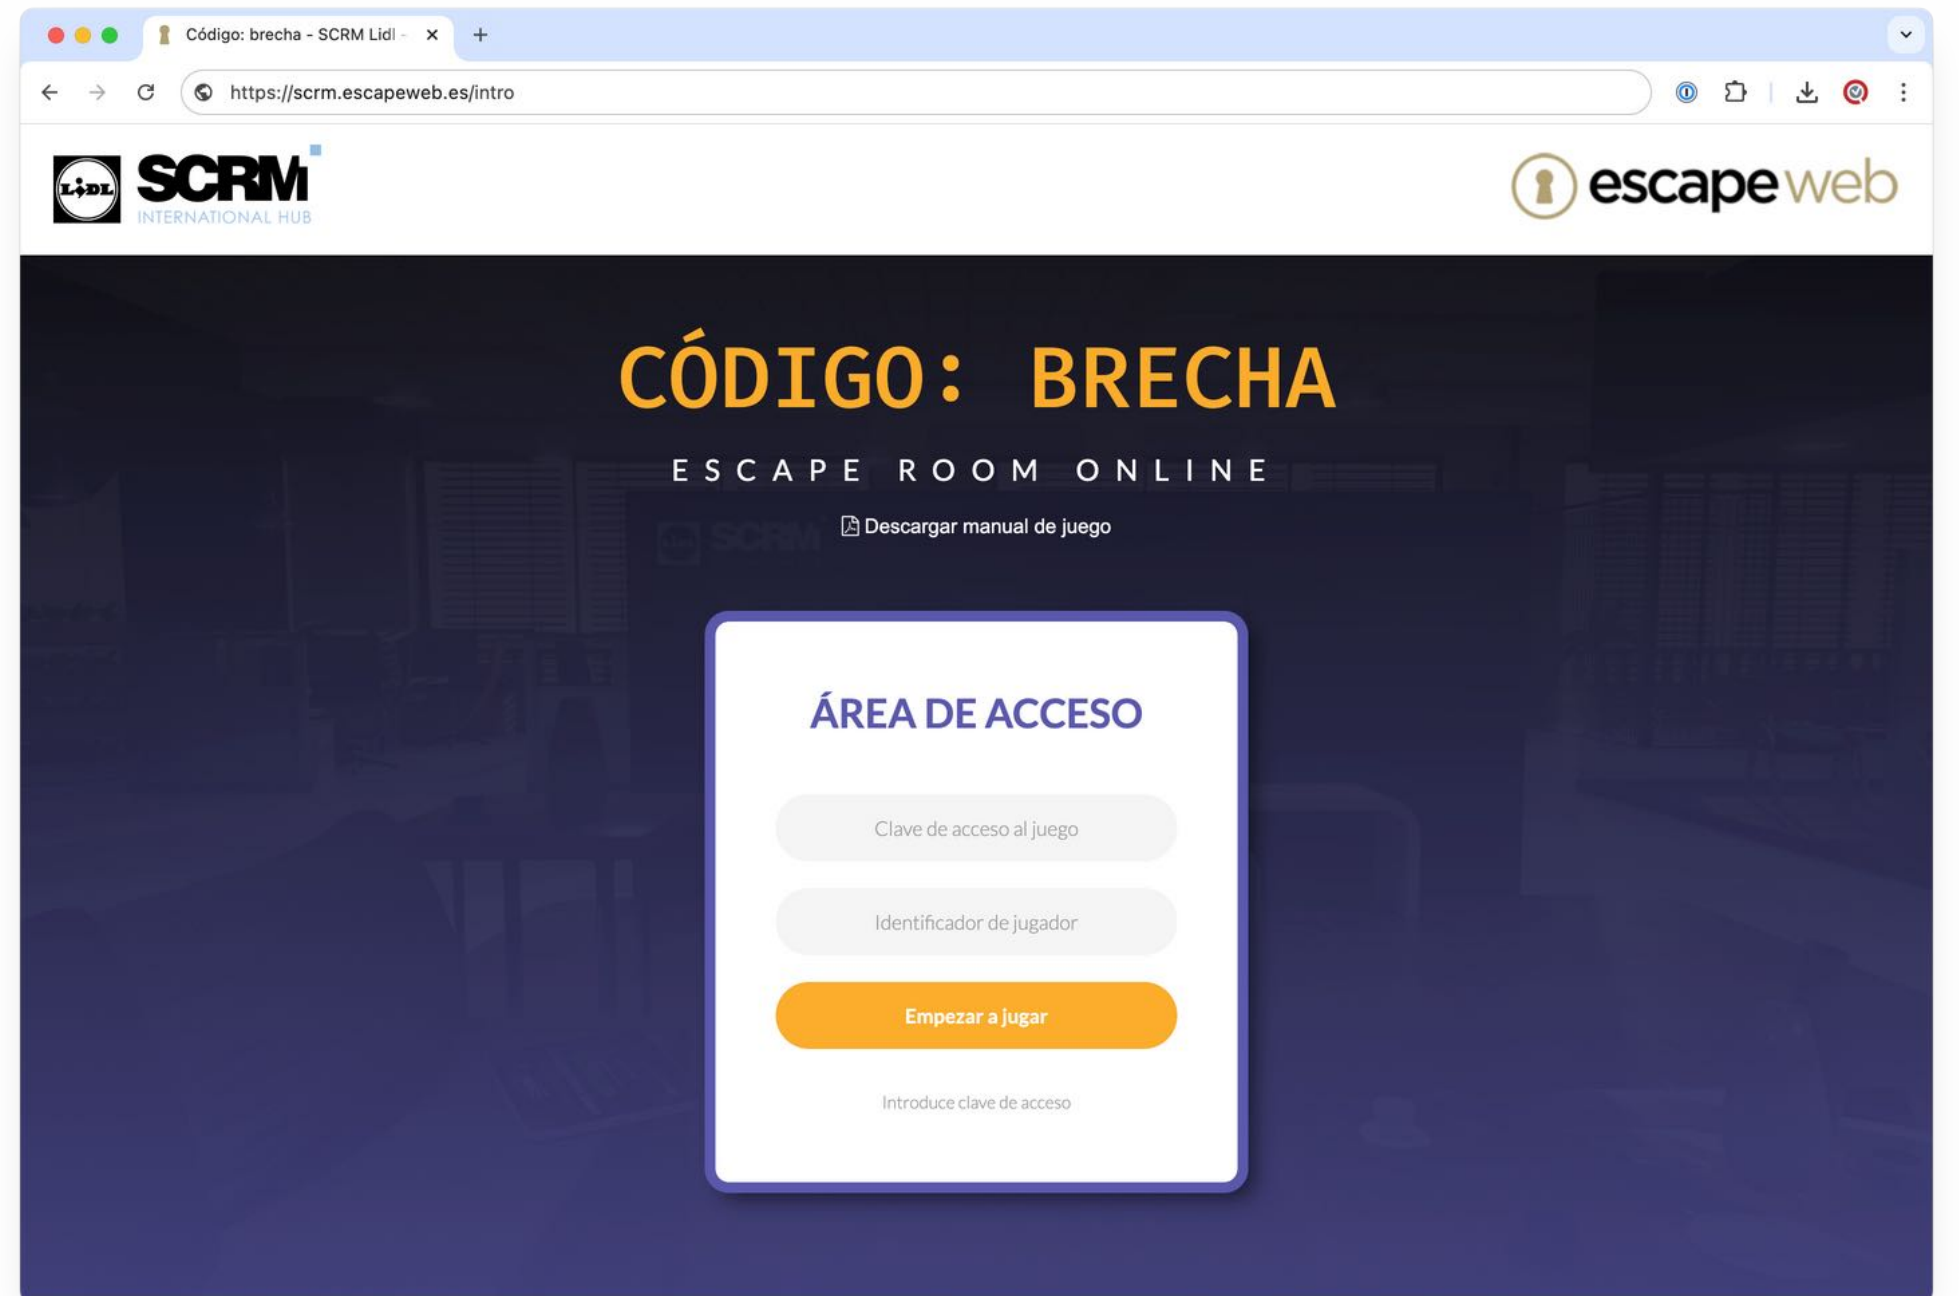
Código: brecha - SCRM Lidl -

https://scrm.escapeweb.es/intro

LIDL SCRM INTERNATIONAL HUB

escapeweb

CÓDIGO: BRECHA

ESCAPE ROOM ONLINE

Descargar manual de juego

ÁREA DE ACCESO

Clave de acceso al juego

Identificador de jugador

Empezar a jugar

Introduce clave de acceso